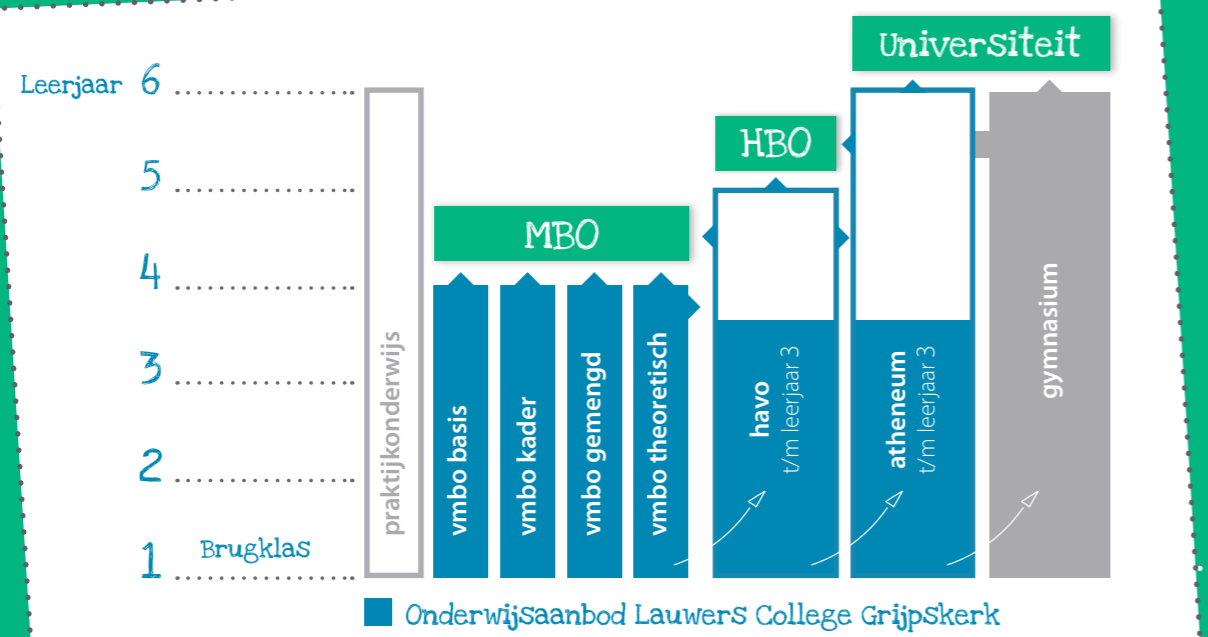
Universiteit

Leerjaar 6

5

HBO

4

MBO

3

2

1

Brugklas

praktijkonderwijs

vmbo basis

vmbo kader

vmbo gemengd

vmbo theoretisch

havo
t/m leerjaar 3

atheneum
t/m leerjaar 3

gymnasium

Onderwijsaanbod Lauwers College Grijpskerk